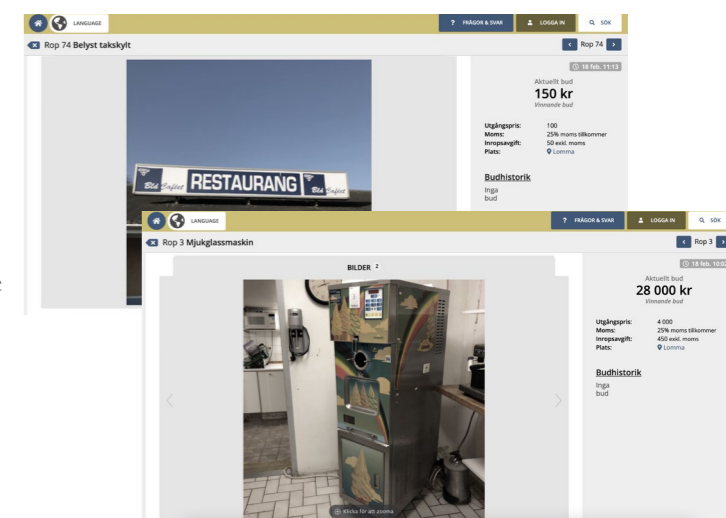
LANGUAGE

? FRÅGOR & SVAR

LOGGA IN

SÖK

Rop 74 Belyst takskylt

Rop 74

18 feb. 11:13

Aktuellt bud
150 kr
Vinnande bud

Utgångspris: 100
Moms: 25% moms tillkommer
Inropsavgift: 50 exkl. moms
Plats: Lomma

Budhistorik
Inga bud

RESTAURANG

LANGUAGE

? FRÅGOR & SVAR

LOGGA IN

SÖK

Rop 3 Mjukglassmaskin

Rop 3

BILDER 2

18 feb. 10:0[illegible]

Aktuellt bud
28 000 kr
Vinnande bud

Utgångspris: 4 000
Moms: 25% moms tillkommer
Inropsavgift: 450 exkl. moms
Plats: Lomma

Budhistorik
Inga bud

Klicka för att zooma